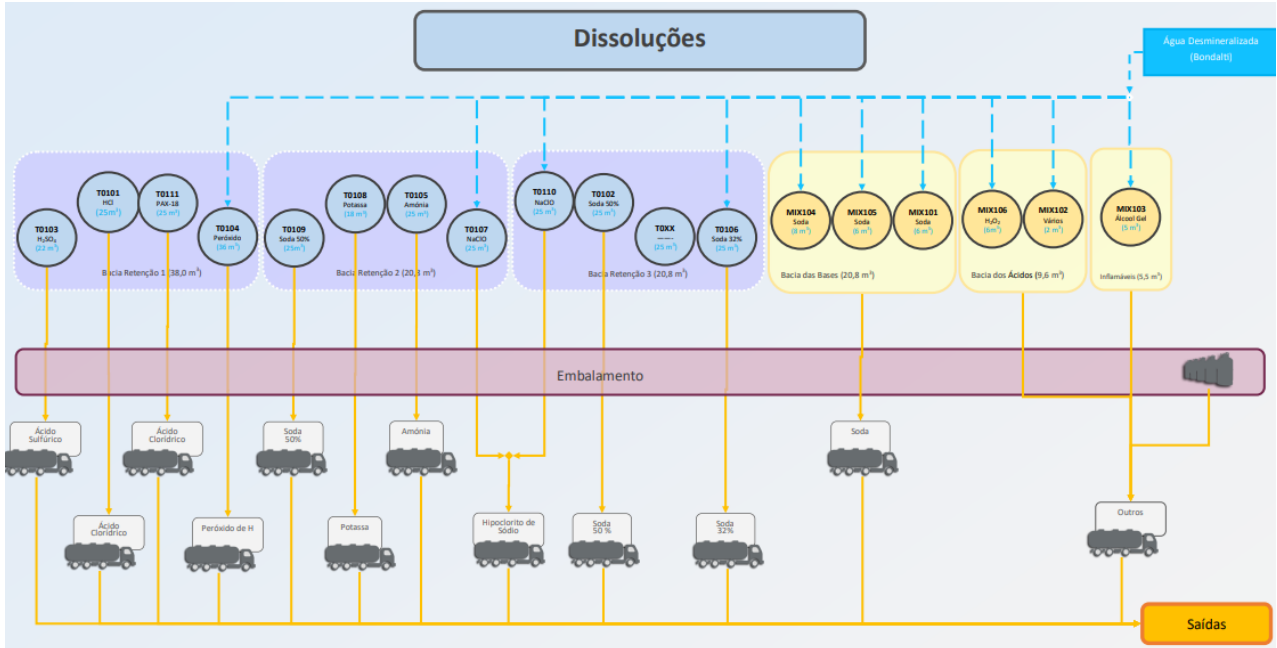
Dissoluções

Água Desmineralizada (Bondalti)

T0103
$H_2SO_4$
(22 m³)

T0101
HCl
(25m³)

T0111
PAX-18
(25 m³)

T0104
Peróxido
(36 m³)

Bacia Retenção 1 (38,0 m³)

T0109
Soda 50%
(25m³)

T0108
Potassa
(18 m³)

T0105
Amónia
(25 m³)

T0107
NaClO
(25 m³)

Bacia Retenção 2 (20,3 m³)

T0110
NaClO
(25 m³)

T0102
Soda 50%
(25 m³)

T0XX
-----
(25 m³)

T0106
Soda 32%
(25 m³)

Bacia Retenção 3 (20,8 m³)

MIX104
Soda
(8 m³)

MIX105
Soda
(6 m³)

MIX101
Soda
(6 m³)

Bacia das Bases (20,8 m³)

MIX106
$H_2O_2$
(6m³)

MIX102
Vários
(2 m³)

Bacia dos Ácidos (9,6 m³)

MIX103
Álcool Gel
(5 m³)

Inflamáveis (5,5 m³)

Embalamento

Ácido Sulfúrico

Ácido Clorídrico

Soda 50%

Amónia

Soda

Ácido Clorídrico

Peróxido de H

Potassa

Hipoclorito de Sódio

Soda 50 %

Soda 32%

Outros

Saídas